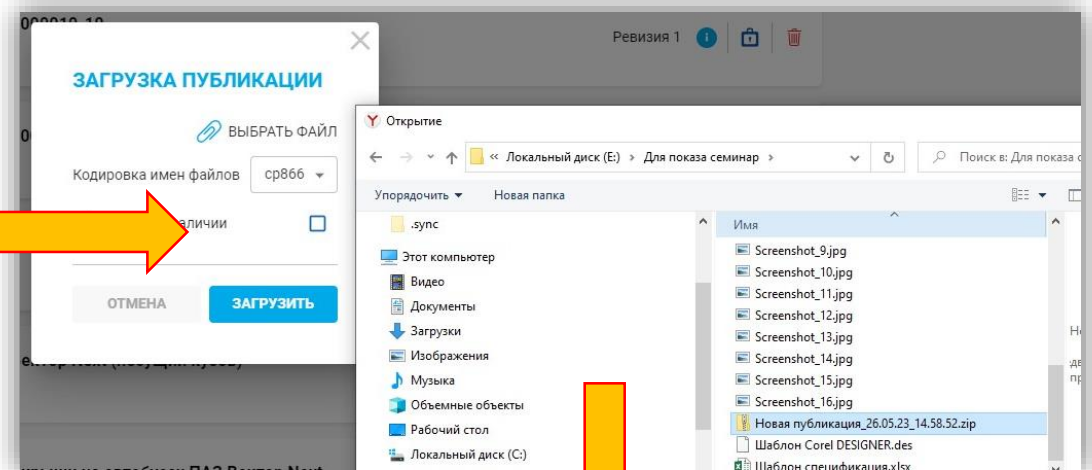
000010-10

Ревизия 1

ЗАГРУЗКА ПУБЛИКАЦИИ

ВЫБРАТЬ ФАЙЛ

Кодировка имен файлов cp866

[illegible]аличии

ОТМЕНА
ЗАГРУЗИТЬ

00

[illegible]ентор Next ([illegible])

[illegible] Вектор Next

Открытие

« Локальный диск (E:) › Для показа семинар ›

Поиск в: Для показа с

Упорядочить ▾ Новая папка

.sync
Этот компьютер
Видео
Документы
Загрузки
Изображения
Музыка
Объемные объекты
Рабочий стол
Локальный диск (C:)

Имя
Screenshot_9.jpg
Screenshot_10.jpg
Screenshot_11.jpg
Screenshot_12.jpg
Screenshot_13.jpg
Screenshot_14.jpg
Screenshot_15.jpg
Screenshot_16.jpg
Новая публикация_26.05.23_14.58.52.zip
Шаблон Corel DESIGNER.des
Шаблон спецификация.xlsx

Н
пр